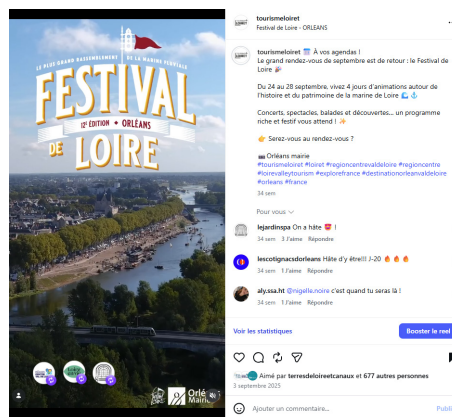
LE PLUS GRAND RASSEMBLEMENT DE LA MARINE FLUVIALE
FESTIVAL
12e ÉDITION • ORLÉANS
DE LOIRE

Orléans Mairie

tourismeloiret
Festival de Loire · ORLEANS

tourismeloiret 📅 À vos agendas !
Le grand rendez-vous de septembre est de retour : le Festival de Loire 🎉

Du 24 au 28 septembre, vivez 4 jours d'animations autour de l'histoire et du patrimoine de la marine de Loire 🌊⚓

Concerts, spectacles, balades et découvertes... un programme riche et festif vous attend ! ✨

👉 Serez-vous au rendez-vous ?

📷 Orléans mairie
#tourismeloiret #loiret #regioncentrevaldeloire #regioncentre #loirevalleytourism #explorefrance #destinationorleansvaldeloire #orleans #france
34 sem

Pour vous

lejardinspa On a hâte ❤️ !
34 sem 3 J'aime Répondre

lescotignacsdorleans Hâte d'y être!!! J-20 🔥🔥🔥
34 sem 1 J'aime Répondre

aly.ssa.ht @nigelle.noire c'est quand tu seras là !
34 sem 1 J'aime Répondre

Voir les statistiques
Booster le reel

Aimé par terresdeloireetcanaux et 677 autres personnes
3 septembre 2025

Ajouter un commentaire...
Publi